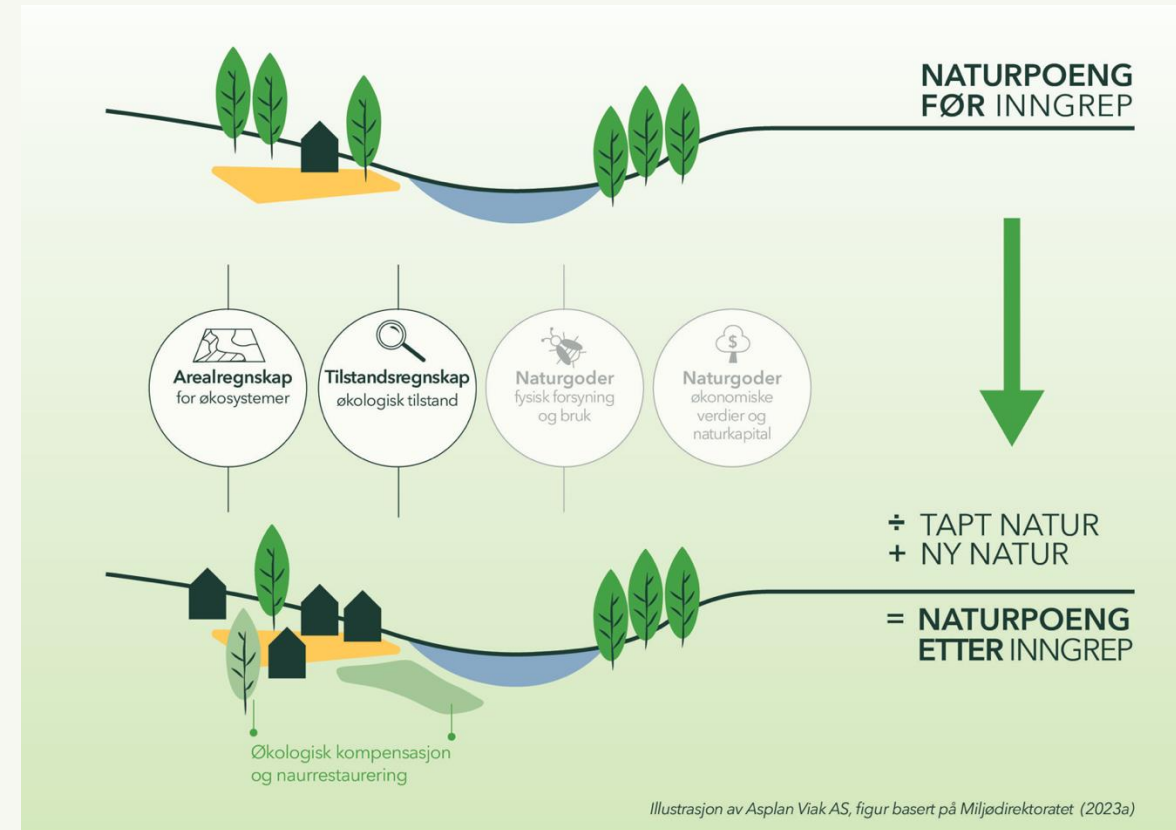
NATURPOENG
FØR INNGREP

Arealregnskap
for økosystemer

Tilstandsregnskap
økologisk tilstand

Naturgoder
fysisk forsyning og bruk

Naturgoder
økonomiske verdier og naturkapital

÷ TAPT NATUR
+ NY NATUR

= NATURPOENG
ETTER INNGREP

Økologisk kompensasjon
og naurrestaurering

Illustrasjon av Asplan Viak AS, figur basert på Miljødirektoratet (2023a)